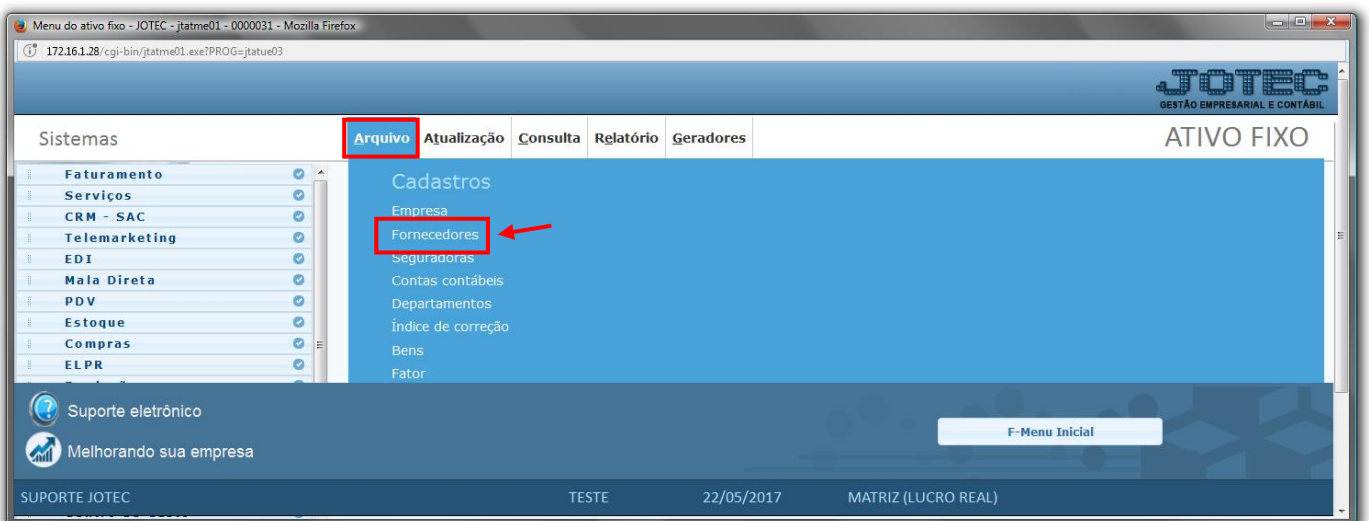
Menu do ativo fixo - JOTEC - jtatme01 - 0000031 - Mozilla Firefox

172.16.1.28/cgi-bin/jtatme01.exe?PROG=jtatue03

JOTEC
GESTÃO EMPRESARIAL E CONTÁBIL

Sistemas

Arquivo Atualização Consulta Relatório Geradores

ATIVO FIXO

Faturamento
Serviços
CRM - SAC
Telemarketing
EDI
Mala Direta
PDV
Estoque
Compras
ELPR

Cadastros
Empresa
Fornecedores
Seguradoras
Contas contábeis
Departamentos
Índice de correção
Bens
Fator

Suporte eletrônico
Melhorando sua empresa

F-Menu Inicial

SUPORTE JOTEC TESTE 22/05/2017 MATRIZ (LUCRO REAL)